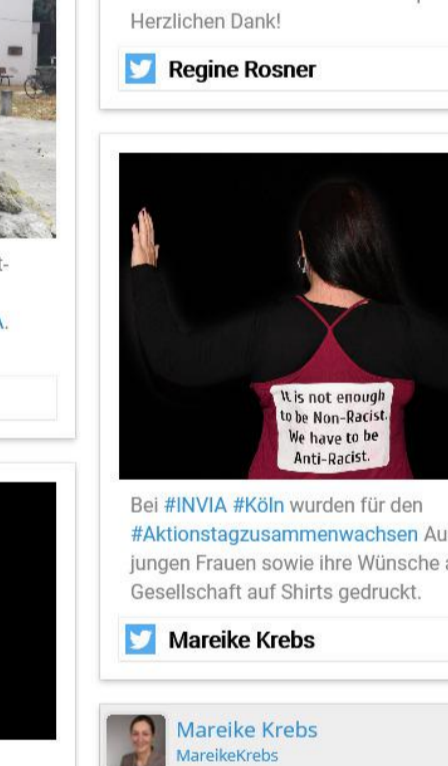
Herzlichen Dank!

Regine Rosner

It is not enough to be Non-Racist. We have to be Anti-Racist.

Bei #INVIA #Köln wurden für den #Aktionstagzusammenwachsen Au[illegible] jungen Frauen sowie ihre Wünsche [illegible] Gesellschaft auf Shirts gedruckt.

Mareike Krebs

Mareike Krebs
MareikeKrebs